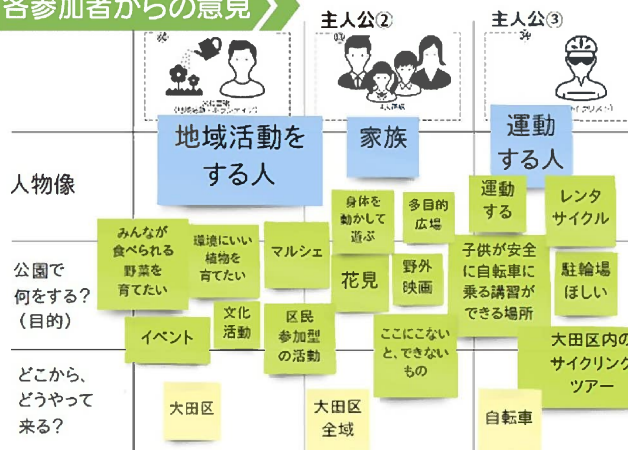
各参加者からの意見

主人公②

主人公③

地域活動をする人

家族

運動する人

人物像

公園で何をする？（目的）

どこから、どうやって来る？

みんなが食べられる野菜を育てたい

環境にいい植物を育てたい

マルシェ

身体を動かして遊ぶ

多目的広場

花見

野外映画

運動する

レンタサイクル

子供が安全に自転車に乗る講習ができる場所

駐輪場ほしい

イベント

文化活動

区民参加型の活動

ここにこないと、できないもの

大田区内のサイクリングツアー

大田区

大田区全域

自転車